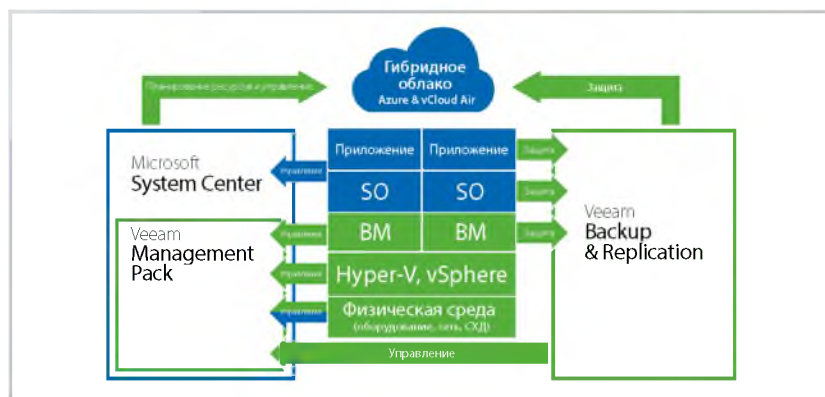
Гибридное облако
Azure & vCloud Air

Планирование ресурсов и управление

Защита

Microsoft
System Center

Veeam
Management Pack

Приложение | Приложение
SO | SO
BM | BM
Hyper-V, vSphere
Физическая среда
(оборудование, сеть, СХД)

Управление
Управление
Управление
Управление

Защита
Защита
Защита

Veeam
Backup & Replication

Управление